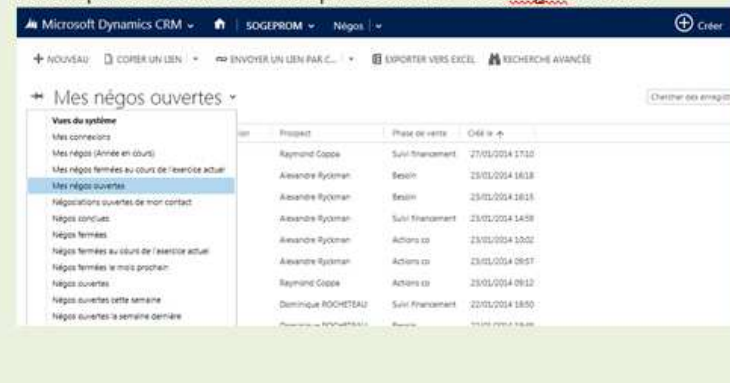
Microsoft Dynamics CRM | SOGEPROM | Négos | Créer

+ NOUVEAU | COPIER UN LIEN | ENVOYER UN LIEN PAR C... | EXPORTER VERS EXCEL | RECHERCHE AVANCÉE

Mes négos ouvertes

Chercher des enregistr

Vues du système
Mes connexions
Mes négos (Année en cours)
Mes négos fermées au cours de l'exercice actuel
Mes négos ouvertes
Négociations ouvertes de mon contact
Négos conclues
Négos fermées
Négos fermées au cours de l'exercice actuel
Négos fermées le mois prochain
Négos ouvertes
Négos ouvertes cette semaine
Négos ouvertes la semaine dernière

| Prospect | Phase de vente | Créé le |
|---|---|---|
| Raymond Coppa | Suivi financement | 27/01/2014 17:10 |
| Alexandre Ryckman | Besoin | 23/01/2014 16:18 |
| Alexandre Ryckman | Besoin | 23/01/2014 16:15 |
| Alexandre Ryckman | Suivi financement | 23/01/2014 14:59 |
| Alexandre Ryckman | Actions co | 23/01/2014 10:02 |
| Alexandre Ryckman | Actions co | 23/01/2014 09:57 |
| Raymond Coppa | Actions co | 23/01/2014 09:12 |
| Dominique ROCHETEAU | Suivi financement | 22/01/2014 18:50 |
| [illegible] | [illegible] | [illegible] |